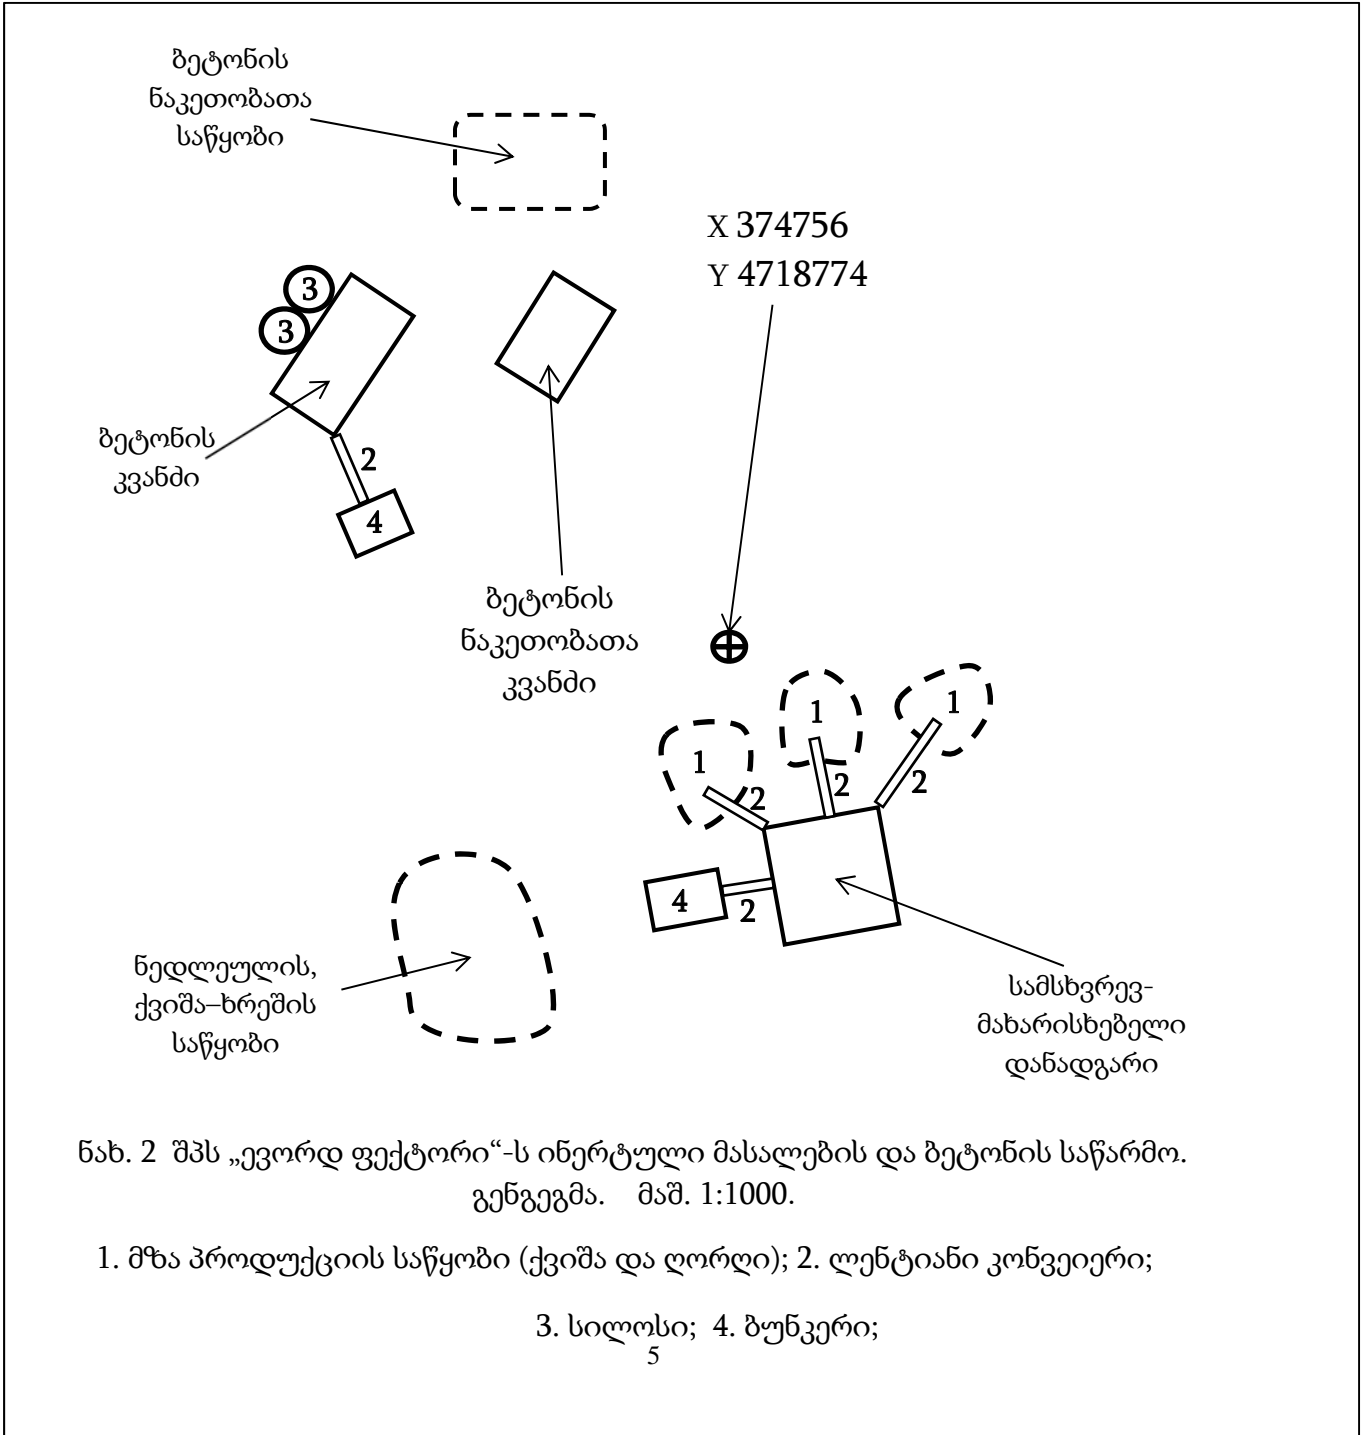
ბეტონის ნაკეთობათა საწყობი

X 374756
Y 4718774

3
3

ბეტონის კვანძი

2
4

ბეტონის ნაკეთობათა კვანძი

1
1
1
2
2
2
2
4
2

ნედლეულის, ქვიშა–ხრეშის საწყობი

სამსხვრევ-მახარისხებელი დანადგარი

ნახ. 2 შპს „ევორდ ფექტორი“-ს ინერტული მასალების და ბეტონის საწარმო. გენგეგმა. მაშ. 1:1000.

1. მზა პროდუქციის საწყობი (ქვიშა და ღორღი); 2. ლენტიანი კონვეიერი;

3. სილოსი; 4. ბუნკერი;

5